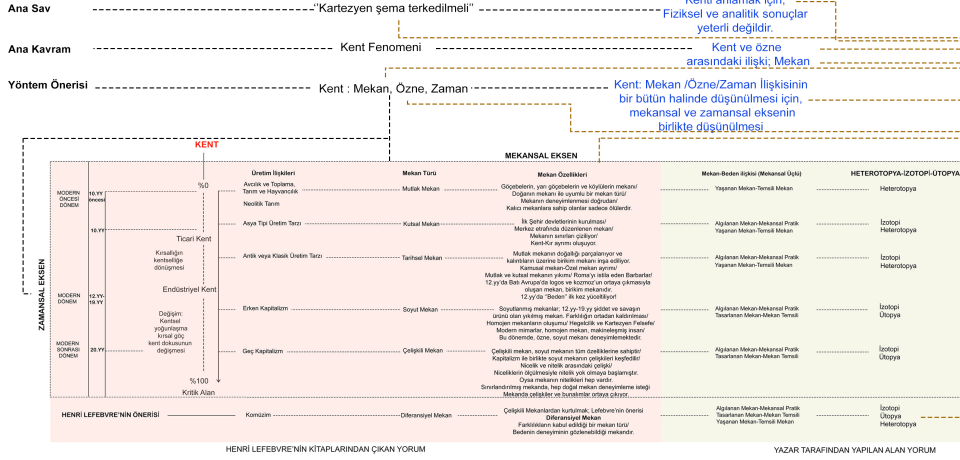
Ana Sav
"Kartezyen şema terkedilmeli"
Kenti anlamak için, Fiziksel ve analitik sonuçlar yeterli değildir.

Ana Kavram
Kent Fenomeni
Kent ve özne arasındaki ilişki; Mekan

Yöntem Önerisi
Kent : Mekan, Özne, Zaman
Kent: Mekan /Özne/Zaman İlişkisinin bir bütün halinde düşünülmesi için, mekansal ve zamansal eksenin birlikte düşünülmesi

KENT

MEKANSAL EKSEN

ZAMANSAL EKSEN

| | | | Üretim İlişkileri | Mekan Türü | Mekan Özellikleri | Mekan-Beden ilişkisi (Mekansal Üçlü) | HETEROTOPYA-İZOTOPİ-ÜTOPYA |
|---|---|---|---|---|---|---|---|
| MODERN ÖNCESİ DÖNEM | 10.YY öncesi | %0 | Avcılık ve Toplama, Tarım ve Hayvancılık | Mutlak Mekan | Göçebelerin, yarı göçebelerin ve köylülerin mekanı/ Doğanın mekanı ile uyumlu bir mekan türü/ Mekanın deneyimlenmesi doğrudan/ Kalıcı mekanlara sahip olanlar sadece ölülerdir. | Yaşanan Mekan-Temsili Mekan | Heterotopya |
| | | | Neolitik Tarım | | | | |
| | 10.YY | Ticari Kent | Asya Tipi Üretim Tarzı | Kutsal Mekan | İlk Şehir devletlerinin kurulması/ Merkez etrafında düzenlenen mekan/ Mekanın sınırları çiziliyor/ Kent-Kır ayrımı oluşuyor. | Algılanan Mekan-Mekansal Pratik Yaşanan Mekan-Temsili Mekan | İzotopi Heterotopya |
| | | Kırsallığın kentselliğe dönüşmesi | Antik veya Klasik Üretim Tarzı | Tarihsel Mekan | Mutlak mekanın doğallığı parçalanıyor ve kalıntıların üzerine bilimin mekanı inşa ediliyor. Kamusal mekan-Özel mekan ayrımı/ Mutlak ve kutsal mekanın yıkımı/ Roma'yı istila eden Barbarlar/ 12.yy'da Batı Avrupa'da logos ve kozmoz'un ortaya çıkmasıyla oluşan mekan, birikim mekanıdır. 12.yy'da "Beden" ilk kez yüceltiliyor! | Algılanan Mekan-Mekansal Pratik Yaşanan Mekan-Temsili Mekan | İzotopi Heterotopya |
| MODERN DÖNEM | 12.YY-19.YY | Endüstriyel Kent | Erken Kapitalizm | Soyut Mekan | Soyutlanmış mekanlar; 12.yy-19.yy şiddet ve savaşın ürünü olan yıkılmış mekan. Farklılığın ortadan kaldırılması/ Homojen mekanların oluşumu/ Hegelcilik ve Kartezyen Felsefe/ Modern mimarlar, homojen mekan, mekansız insan/ Bu dönemde, özne, soyut mekanı deneyimlemektedir. | Algılanan Mekan-Mekansal Pratik Tasarlanan Mekan-Mekan Temsili | İzotopi Ütopya |
| MODERN SONRASI DÖNEM | 20.YY | Değişim: Kentsel yoğunlaşma kırsal göç kent dokusunun değişmesi | Geç Kapitalizm | Çelişkili Mekan | Çelişkili mekan, soyut mekanın tüm özelliklerine sahiptir/ Kapitalizm ile birlikte soyut mekanın çelişkileri keşfedilir/ Nicelik ve nitelik arasındaki çelişki/ Niceliklerin ölçülmesiyle nitelik yok olmaya başlamıştır. Oysa mekanın nitelikleri hep vardır. Sınırlandırılmış mekanda, hep doğal mekan deneyimleme isteği Mekanda çelişkiler ve bunalımlar ortaya çıkıyor. | Algılanan Mekan-Mekansal Pratik Tasarlanan Mekan-Mekan Temsili | İzotopi Ütopya |
| | | %100 Kritik Alan | | | | | |
| HENRİ LEFEBVRE'NİN ÖNERİSİ | | | Komüzim | Diferansiyel Mekan | Çelişkili Mekanlardan kurtulmak; Lefebvre'nin önerisi Diferansiyel Mekan Farklılıkların kabul edildiği bir mekan türü/ Bedenin deneyiminin gözlenebildiği mekandır. | Algılanan Mekan-Mekansal Pratik Tasarlanan Mekan-Mekan Temsili Yaşanan Mekan-Temsili Mekan | İzotopi Ütopya Heterotopya |

HENRİ LEFEBVRE'NİN KİTAPLARINDAN ÇIKAN YORUM

YAZAR TARAFINDAN YAPILAN ALAN YORUM